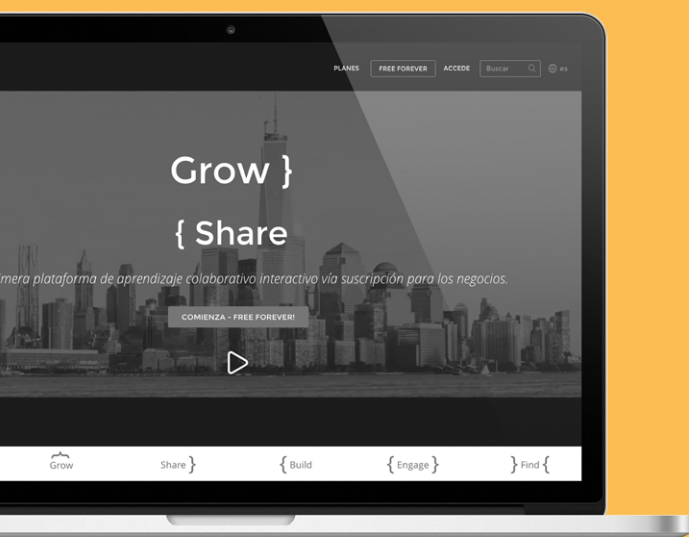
PLANES FREE FOREVER ACCEDE Buscar es

Grow }

{ Share

mera plataforma de aprendizaje colaborativo interactivo vía suscripción para los negocios.

COMIENZA - FREE FOREVER!

Grow Share } { Build { Engage } } Find {